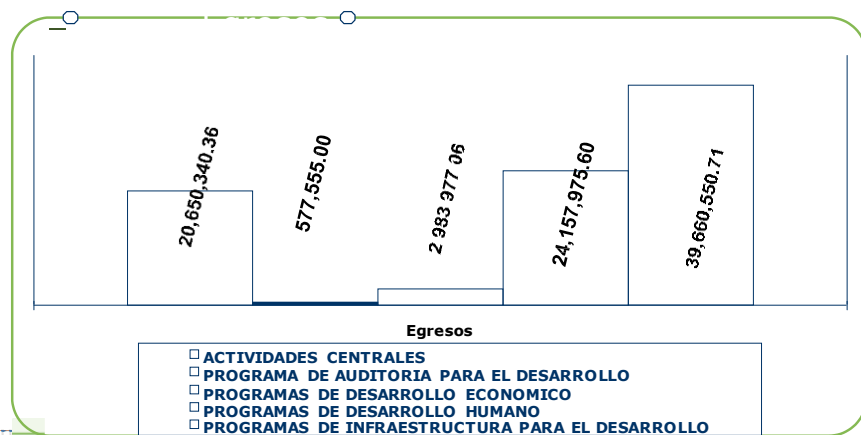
20,650,340.36

577,555.00

2 983 977 06

24,157,975.60

39,660,550.71

Egresos

ACTIVIDADES CENTRALES
PROGRAMA DE AUDITORIA PARA EL DESARROLLO
PROGRAMAS DE DESARROLLO ECONOMICO
PROGRAMAS DE DESARROLLO HUMANO
PROGRAMAS DE INFRAESTRUCTURA PARA EL DESARROLLO